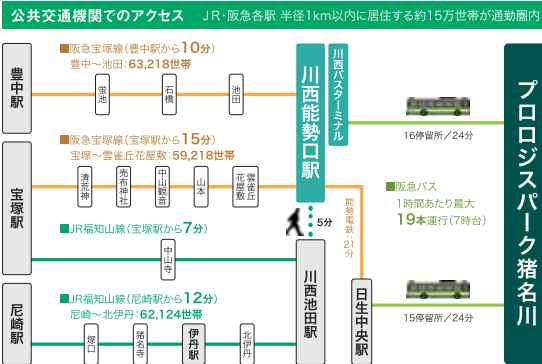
公共交通機関でのアクセス　JR・阪急各駅 半径1km以内に居住する約15万世帯が通勤圏内

■阪急宝塚線（豊中駅から10分）
豊中〜池田：63,218世帯

豊中駅

蛍池

石橋

池田

川西バスターミナル

川西能勢口駅

プロロジスパーク猪名川

16停留所／24分

■阪急宝塚線（宝塚駅から15分）
宝塚〜雲雀丘花屋敷：59,218世帯

宝塚駅

清荒神

売布神社

中山観音

山本

雲雀丘花屋敷

■阪急バス
1時間あたり最大
19本運行（7時台）

5分

能勢電鉄 21分

■JR福知山線（宝塚駅から7分）

中山寺

川西池田駅

尼崎駅

■JR福知山線（尼崎駅から12分）
尼崎〜北伊丹：62,124世帯

塚口

猪名寺

伊丹駅

北伊丹

日生中央駅

15停留所／24分